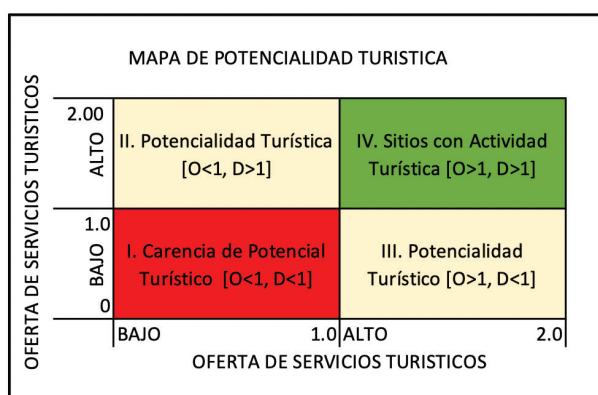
MAPA DE POTENCIALIDAD TURISTICA

OFERTA DE SERVICIOS TURISTICOS

2.00

ALTO

1.0

BAJO

0

II. Potencialidad Turística [O<1, D>1]

IV. Sitios con Actividad Turística [O>1, D>1]

I. Carencia de Potencial Turístico [O<1, D<1]

III. Potencialidad Turístico [O>1, D<1]

BAJO

1.0

ALTO

2.0

OFERTA DE SERVICIOS TURISTICOS